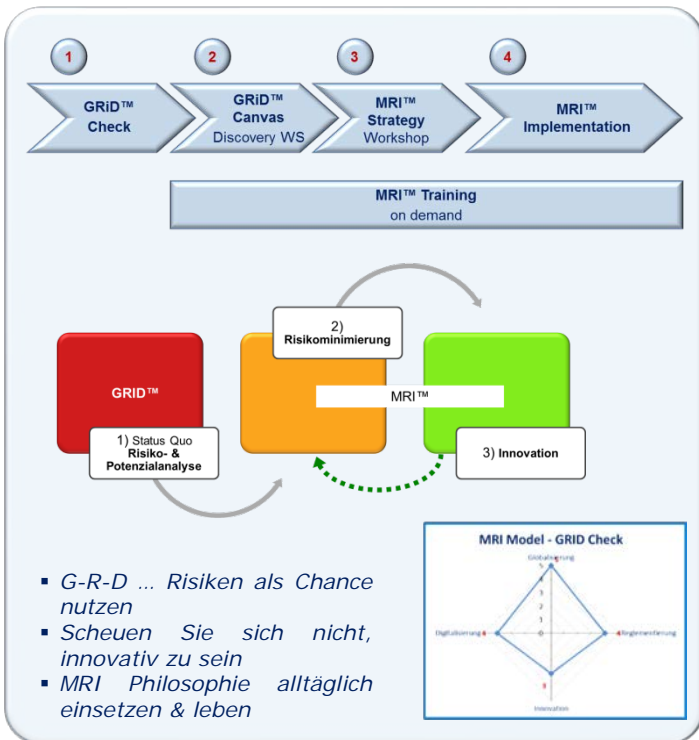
1
GRiD™ Check

2
GRiD™ Canvas
Discovery WS

3
MRI™ Strategy
Workshop

4
MRI™ Implementation

MRI™ Training
on demand

GRID™

1) Status Quo
Risiko- & Potenzialanalyse

2)
Risikominimierung

MRI™

3) Innovation

▪ G-R-D … Risiken als Chance nutzen
▪ Scheuen Sie sich nicht, innovativ zu sein
▪ MRI Philosophie alltäglich einsetzen & leben

MRI Model - GRID Check

Globalisierung
5
4
3
2
1
0
Digitalisierung
Reglementierung
Innovation